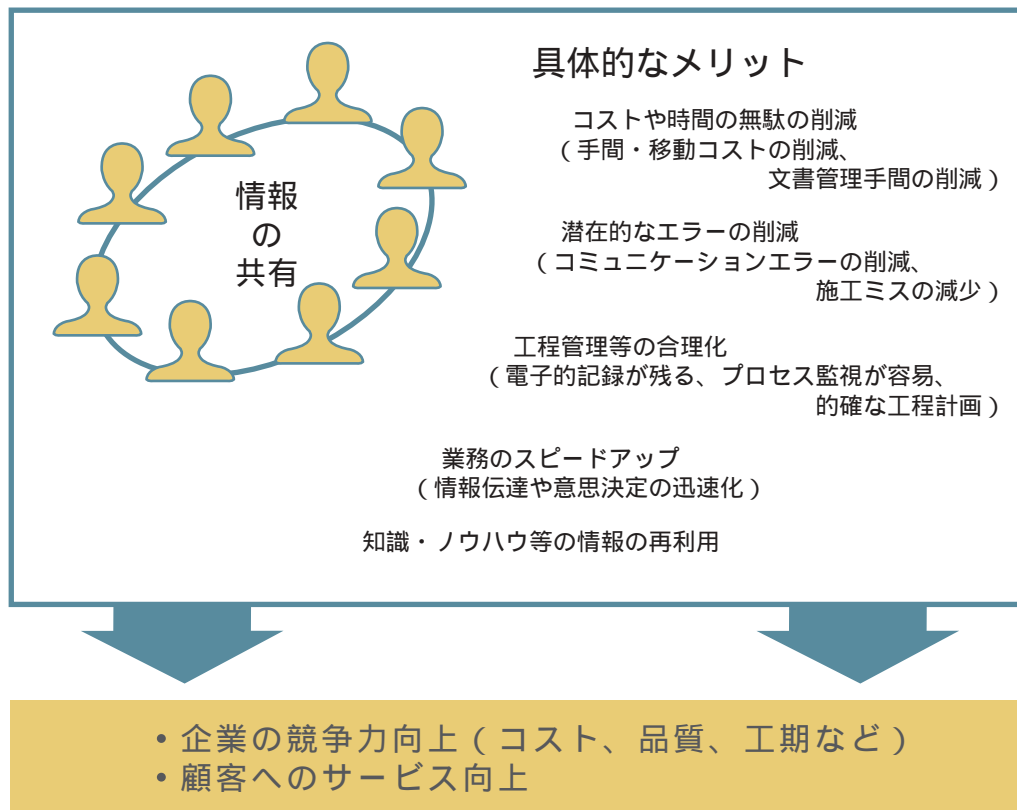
情報
の
共有

具体的なメリット

コストや時間の無駄の削減
（手間・移動コストの削減、
文書管理手間の削減）

潜在的なエラーの削減
（コミュニケーションエラーの削減、
施工ミスの減少）

工程管理等の合理化
（電子的記録が残る、プロセス監視が容易、
的確な工程計画）

業務のスピードアップ
（情報伝達や意思決定の迅速化）

知識・ノウハウ等の情報の再利用

• 企業の競争力向上（コスト、品質、工期など）
• 顧客へのサービス向上